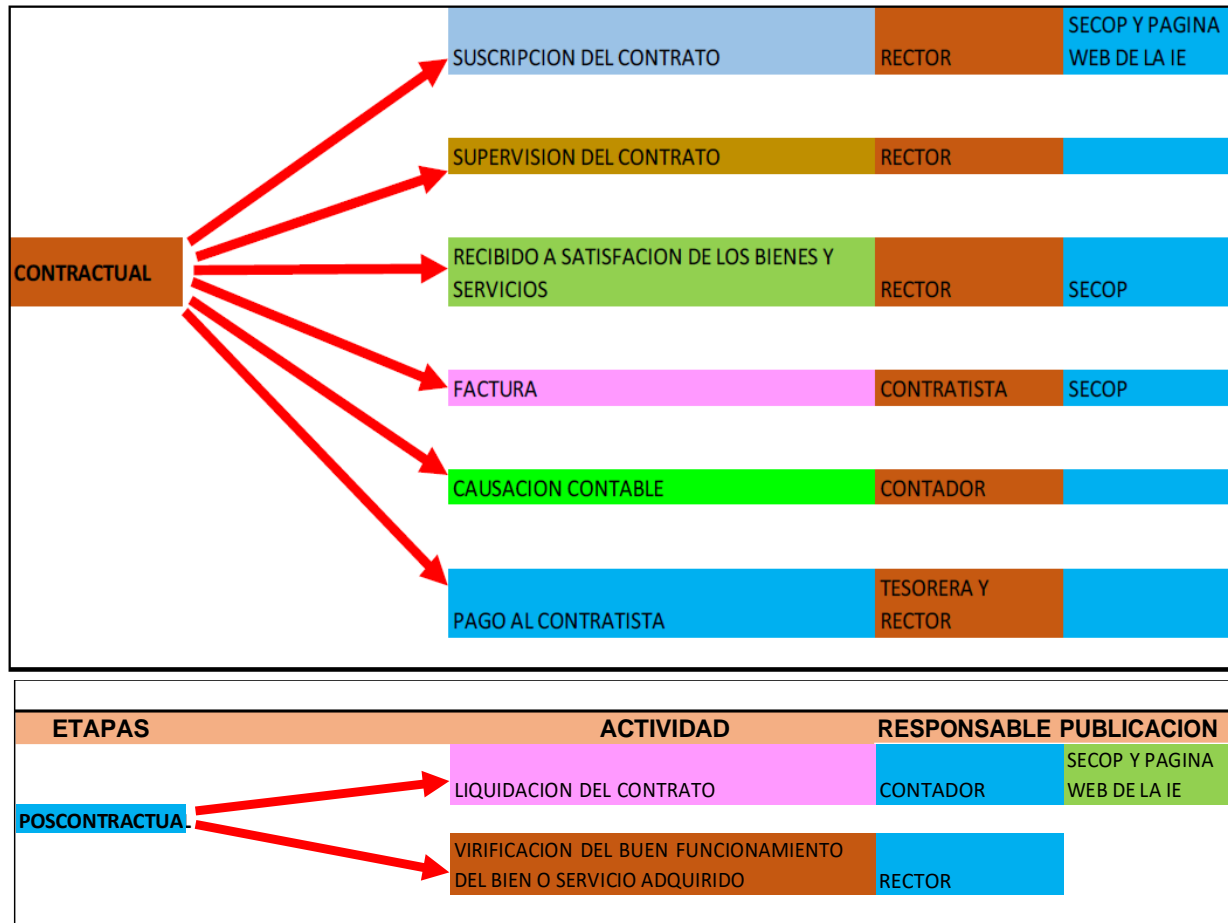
CONTRACTUAL

| | | |
|---|---|---|
| SUSCRIPCION DEL CONTRATO | RECTOR | SECOP Y PAGINA WEB DE LA IE |
| SUPERVISION DEL CONTRATO | RECTOR | |
| RECIBIDO A SATISFACION DE LOS BIENES Y SERVICIOS | RECTOR | SECOP |
| FACTURA | CONTRATISTA | SECOP |
| CAUSACION CONTABLE | CONTADOR | |
| PAGO AL CONTRATISTA | TESORERA Y RECTOR | |

| ETAPAS | ACTIVIDAD | RESPONSABLE | PUBLICACION |
|---|---|---|---|
| POSCONTRACTUAL | LIQUIDACION DEL CONTRATO | CONTADOR | SECOP Y PAGINA WEB DE LA IE |
| | VIRIFICACION DEL BUEN FUNCIONAMIENTO DEL BIEN O SERVICIO ADQUIRIDO | RECTOR | |